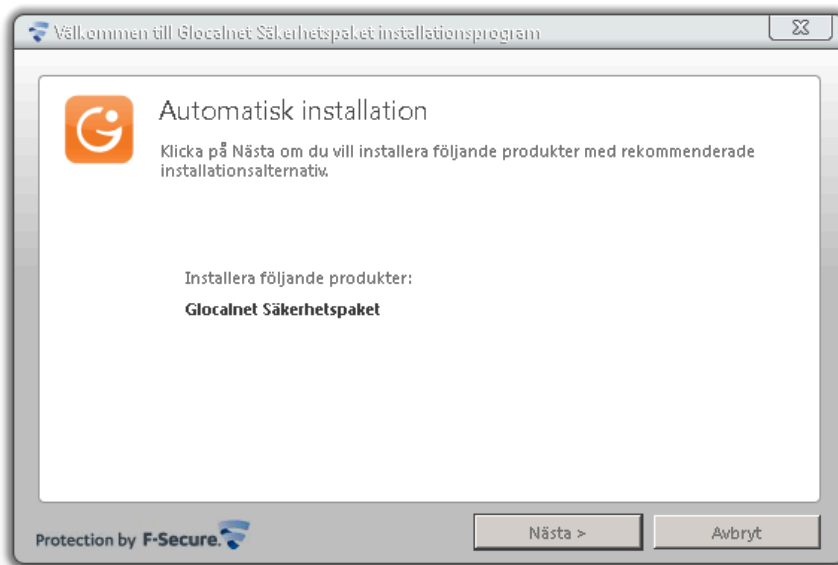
Välkommen till Glocalnet Säkerhetspaket installationsprogram

Automatisk installation

Klicka på Nästa om du vill installera följande produkter med rekommenderade installationsalternativ.

Installera följande produkter:

Glocalnet Säkerhetspaket

Protection by F-Secure.

Nästa >

Avbryt